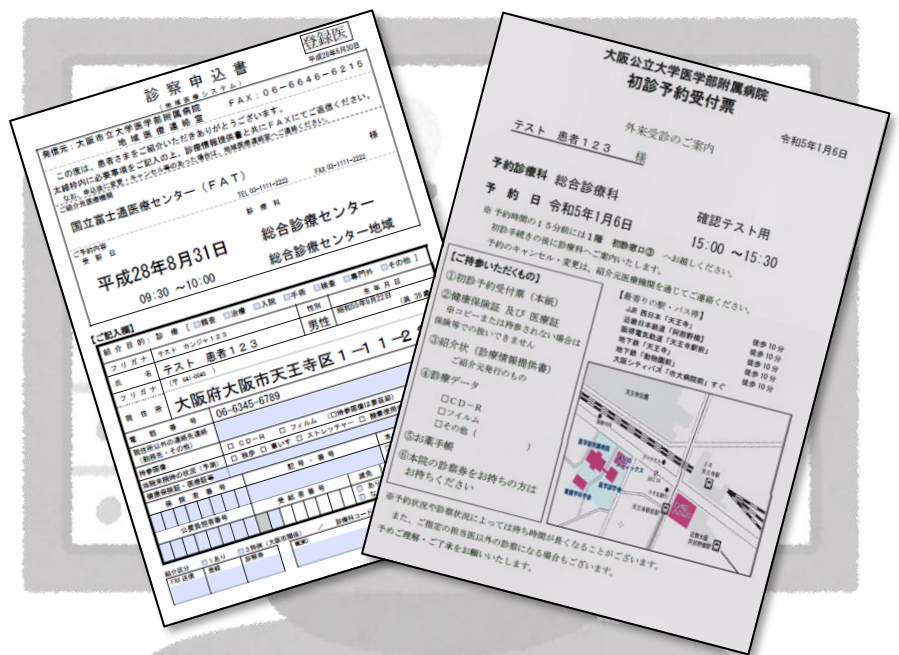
登録医

診察申込書

平成28年8月30日

発信元：大阪市立大学医学部附属病院 地域医療連携室 FAX：06-6646-6215

この度は、患者さまをご紹介いただきありがとうございます。

国立富士通医療センター（FAT）

TEL 03-1111-2222 FAX 03-1111-2222

総合診療センター

総合診療センター地域

平成28年8月31日

09:30 ～10:00

【ご記入欄】

フリガナ テスト カンジャ123

テスト 患者123

男性

昭和50年9月22日

大阪府大阪市天王寺区1－1－1－2

06-6345-6789

□ CD－R □ フィルム

大阪公立大学医学部附属病院

初診予約受付票

令和5年1月6日

外来受診のご案内

テスト 患者123 様

予約診療科 総合診療科

予約日 令和5年1月6日

確認テスト用

15:00 ～15:30

※予約時間の15分前には1階 初診窓口③へお越しください。

初診手続きの後に診療科へご案内いたします。

予約のキャンセル・変更は、紹介元医療機関を通じてご連絡ください。

［ご持参いただくもの］

①初診予約受付票（本紙）

②健康保険証 及び 医療証

※コピーまたは持参されない場合は保険等での扱いできません

③紹介状（診療情報提供書）

ご紹介元発行のもの

④診療データ

□CD－R

□フィルム

□その他（ ）

⑤お薬手帳

⑥本院の診察券をお持ちの方はお持ちください

【最寄りの駅・バス停】

JR 西日本「天王寺」 徒歩10分

近鉄日本線「阿部野橋」 徒歩10分

地下鉄「天王寺」 徒歩10分

地下鉄「動物園前」 徒歩10分

大阪シティバス「市大病院前」すぐ

天王寺

※予約状況や診察状況によっては待ち時間が長くなることがございます。

また、ご指定の担当医以外の診察になる場合もございます。

予めご理解・ご了承をお願いいたします。